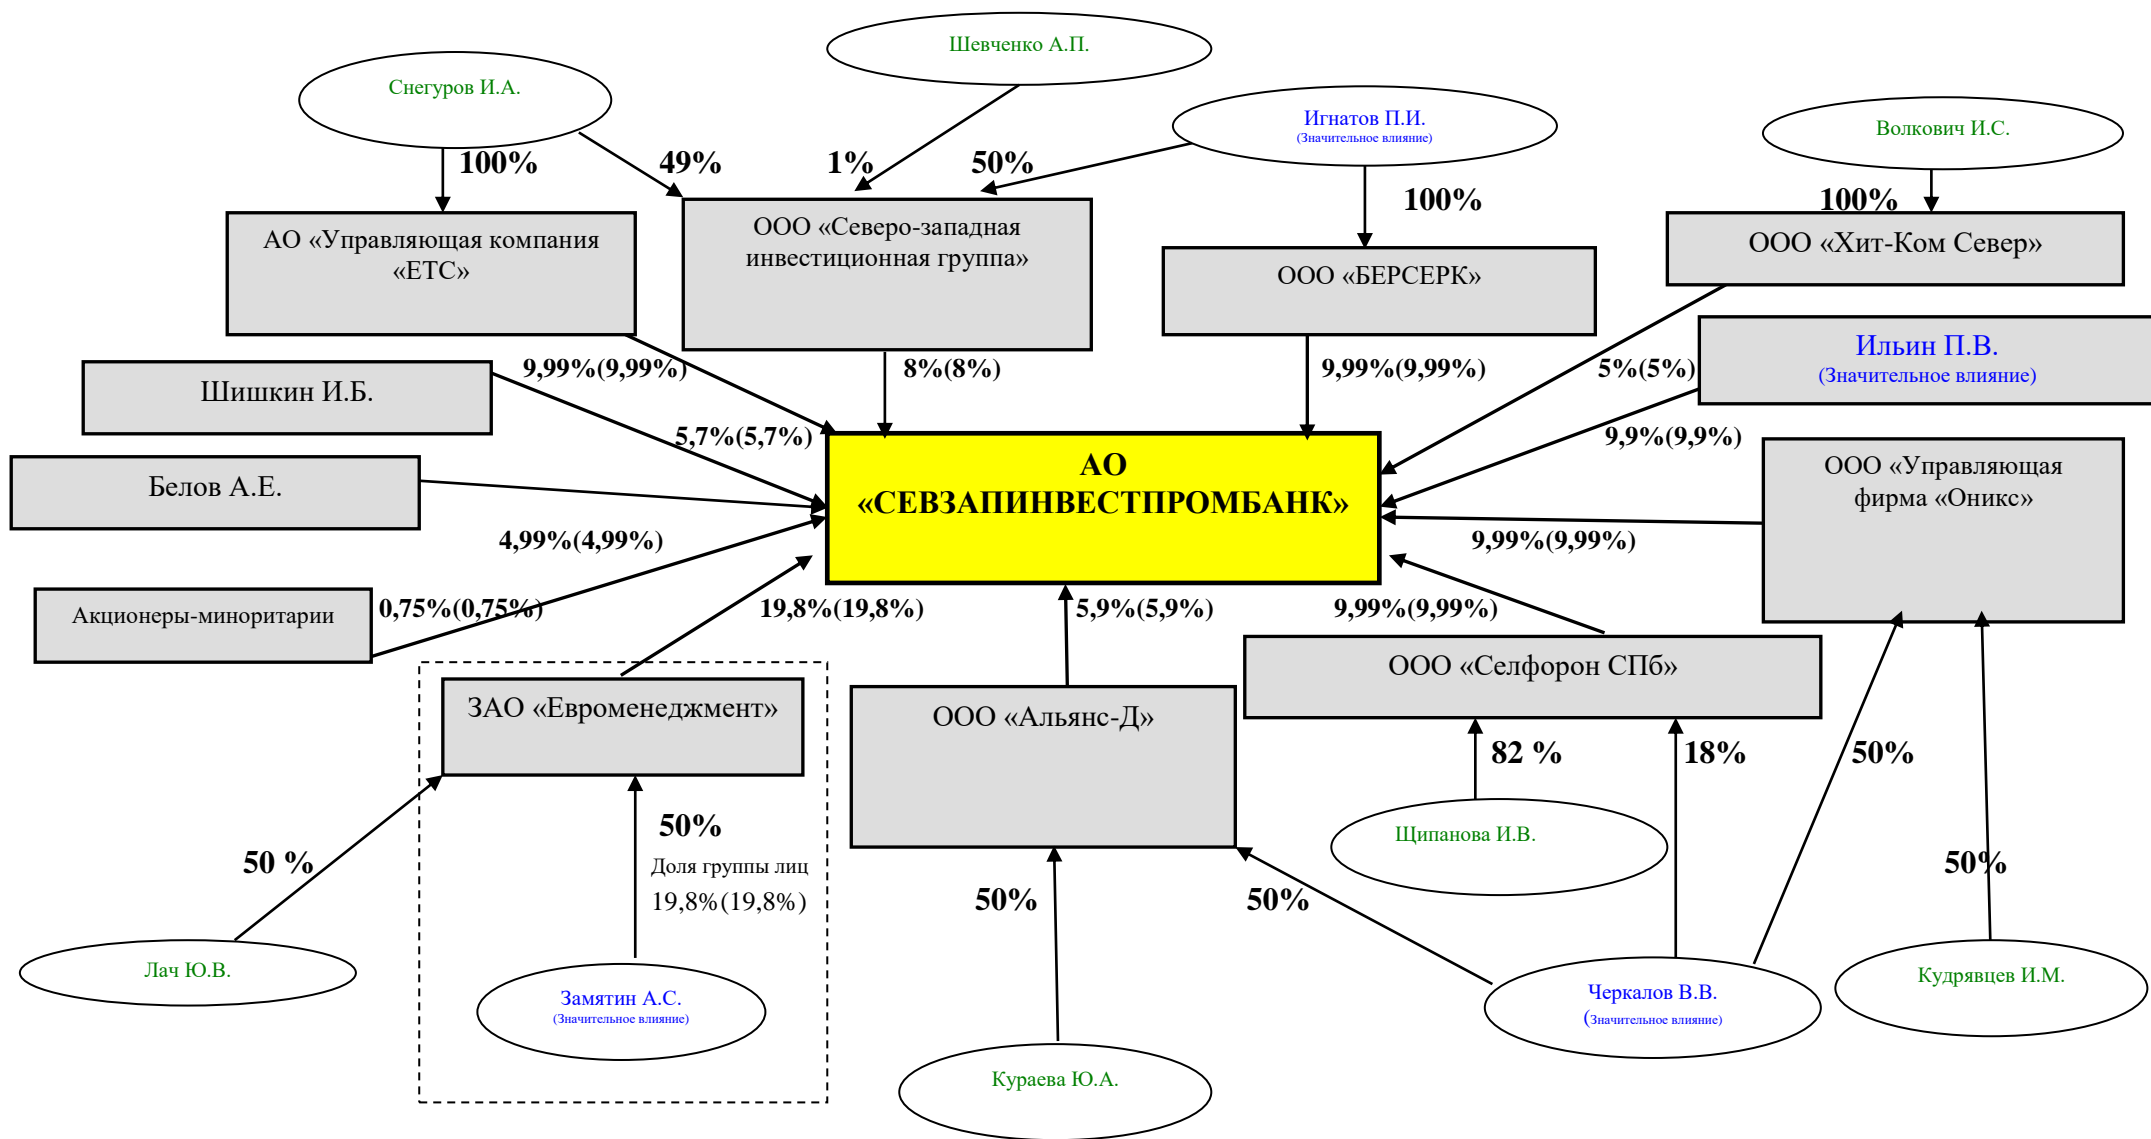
Шевченко А.П.

Снегуров И.А.

Игнатов П.И.
(Значительное влияние)

Волкович И.С.

100%

49%

1%

50%

100%

100%

АО «Управляющая компания «ЕТС»

ООО «Северо-западная инвестиционная группа»

ООО «БЕРСЕРК»

ООО «Хит-Ком Север»

Ильин П.В.
(Значительное влияние)

Шишкин И.Б.

9,99%(9,99%)

8%(8%)

9,99%(9,99%)

5%(5%)

5,7%(5,7%)

9,9%(9,9%)

Белов А.Е.

АО «СЕВЗАПИНВЕСТПРОМБАНК»

ООО «Управляющая фирма «Оникс»

4,99%(4,99%)

9,99%(9,99%)

Акционеры-миноритарии

0,75%(0,75%)

19,8%(19,8%)

5,9%(5,9%)

9,99%(9,99%)

ООО «Селфорон СПб»

ЗАО «Евроменеджмент»

ООО «Альянс-Д»

82 %

18%

50%

50%

Доля группы лиц 19,8%(19,8%)

Щипанова И.В.

50 %

50%

50%

50%

Лач Ю.В.

Замятин А.С.
(Значительное влияние)

Черкалов В.В.
(Значительное влияние)

Кудрявцев И.М.

Кураева Ю.А.